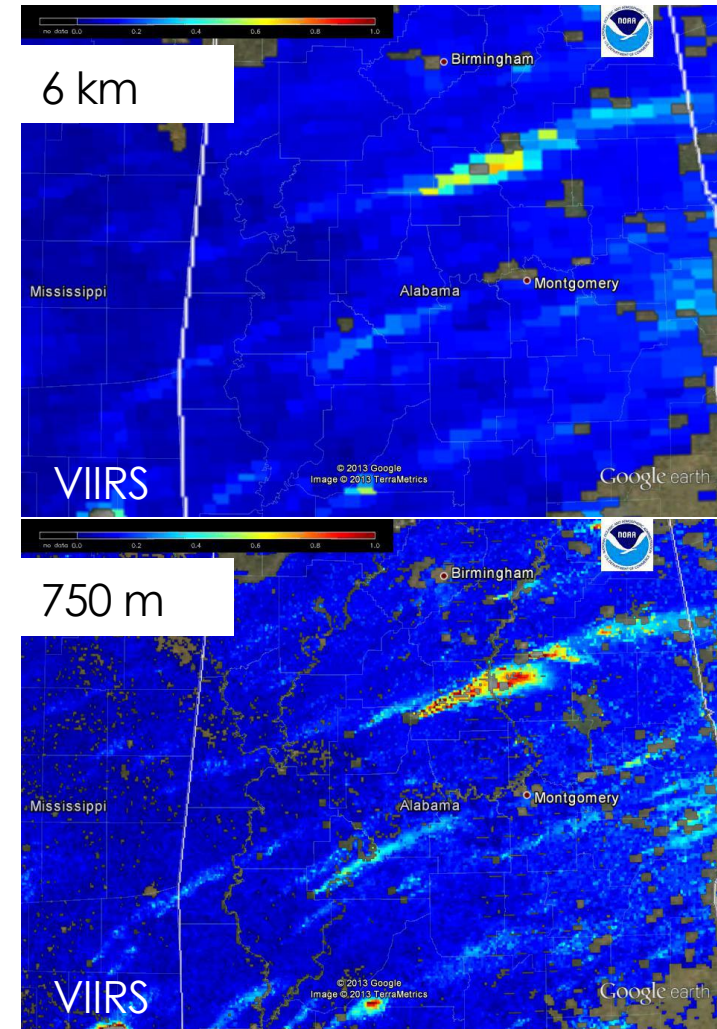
no data 0.0 0.2 0.4 0.6 0.8 1.0

NOAA

6 km

Birmingham

Mississippi

Alabama

Montgomery

VIIRS

© 2013 Google
Image © 2013 TerraMetrics

Google earth

no data 0.0 0.2 0.4 0.6 0.8 1.0

NOAA

750 m

Birmingham

Mississippi

Alabama

Montgomery

VIIRS

© 2013 Google
Image © 2013 TerraMetrics

Google earth